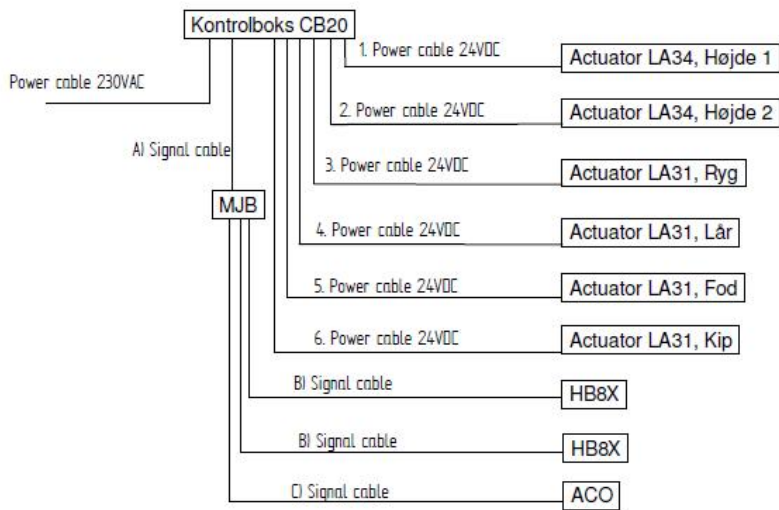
Kontrolboks CB20

Power cable 230VAC

1. Power cable 24VDC

Actuator LA34, Højde 1

2. Power cable 24VDC

Actuator LA34, Højde 2

A) Signal cable

3. Power cable 24VDC

Actuator LA31, Ryg

MJB

4. Power cable 24VDC

Actuator LA31, Lår

5. Power cable 24VDC

Actuator LA31, Fod

6. Power cable 24VDC

Actuator LA31, Kip

B) Signal cable

HB8X

B) Signal cable

HB8X

C) Signal cable

ACO